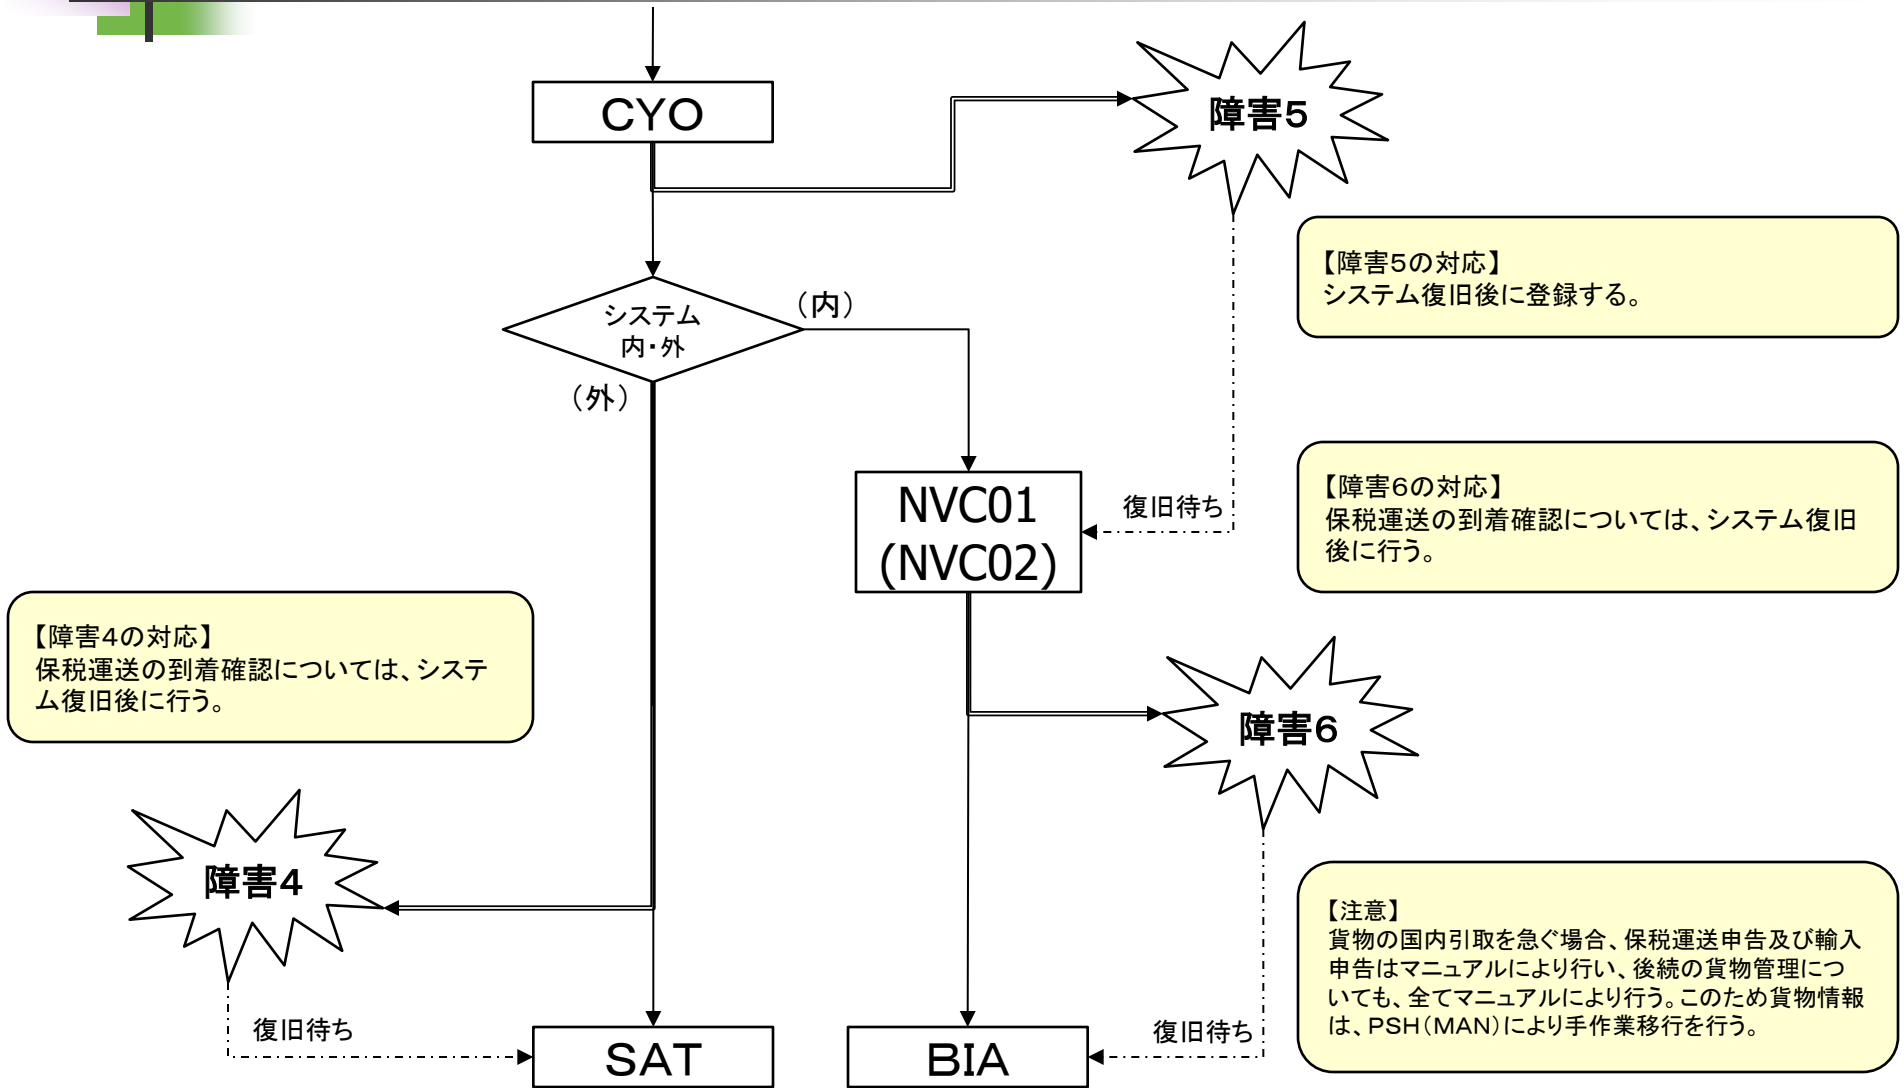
CYO

障害5

【障害5の対応】
システム復旧後に登録する。

システム
内・外

（内）

（外）

NVC01
(NVC02)

復旧待ち

【障害6の対応】
保税運送の到着確認については、システム復旧後に行う。

【障害4の対応】
保税運送の到着確認については、システム復旧後に行う。

障害6

障害4

【注意】
貨物の国内引取を急ぐ場合、保税運送申告及び輸入申告はマニュアルにより行い、後続の貨物管理についても、全てマニュアルにより行う。このため貨物情報は、PSH(MAN)により手作業移行を行う。

復旧待ち

復旧待ち

SAT

BIA